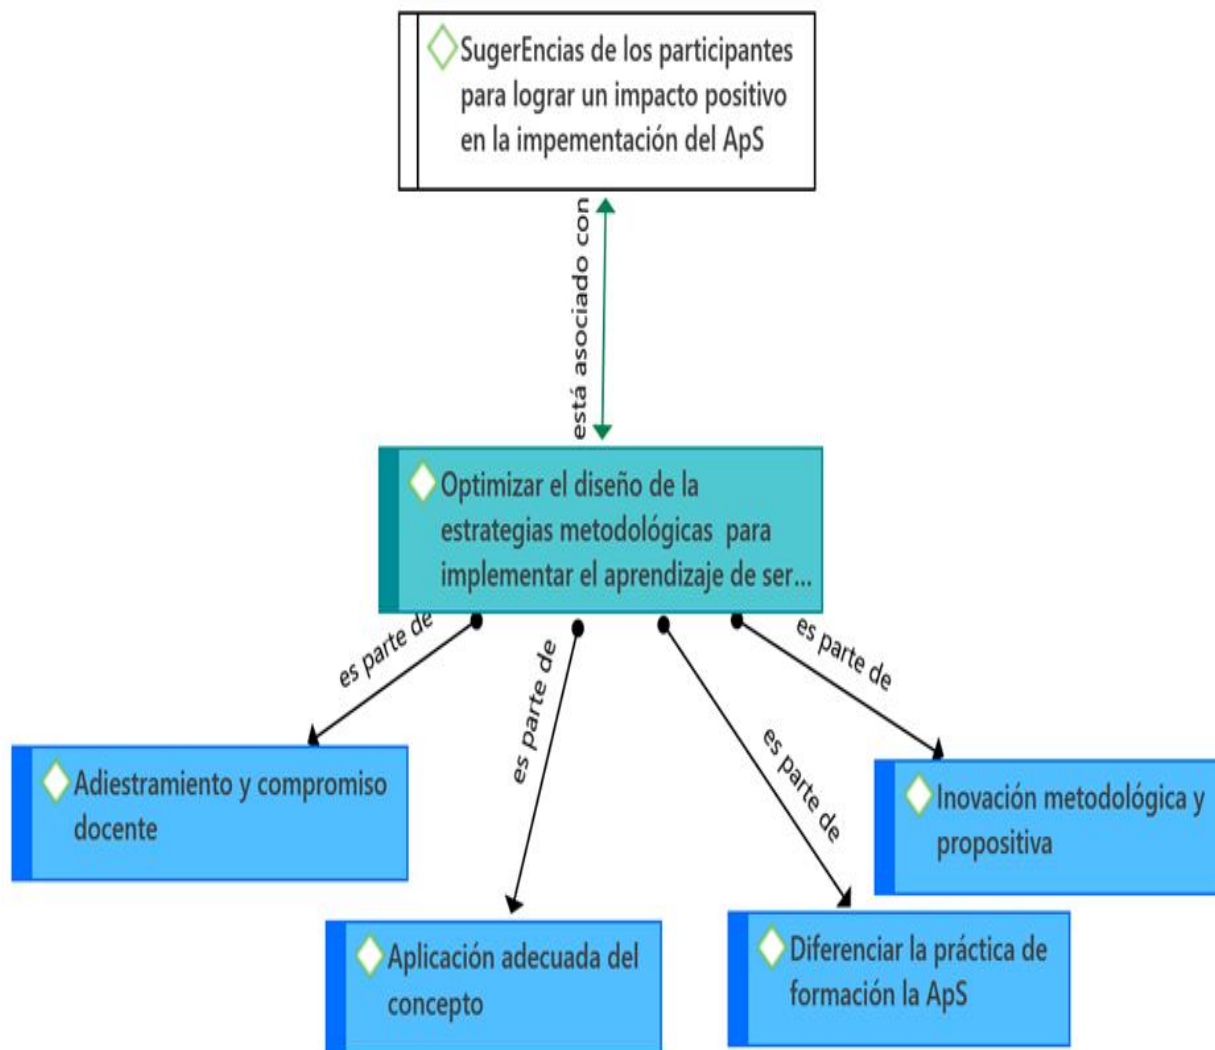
SugerEncias de los participantes para lograr un impacto positivo en la impementación del ApS

está asociado con

Optimizar el diseño de la estrategias metodológicas para implementar el aprendizaje de ser...

es parte de

es parte de

es parte de

es parte de

Adiestramiento y compromiso docente

Inovación metodológica y propositiva

Aplicación adecuada del concepto

Diferenciar la práctica de formación la ApS